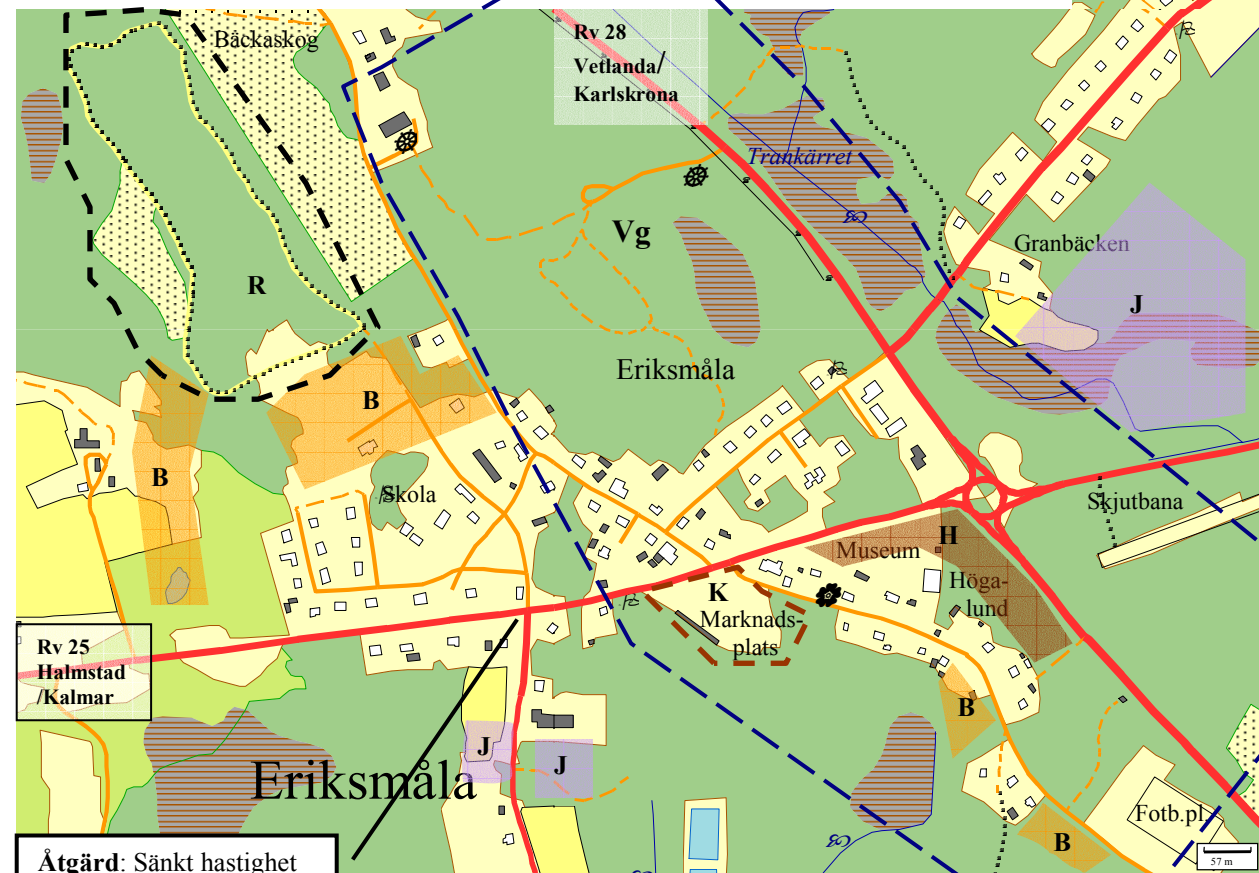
Bäckaskog

Rv 28
Vetlanda/
Karlskrona

Trankärret

Vg

R

Granbäcken

J

Eriksmåla

B

B

Skola

Skjutbana

Museum

H

Höga-
lund

K

Marknads-
plats

Rv 25
Halmstad
/Kalmar

B

J

J

Eriksmåla

Fotb.pl.

B

57 m

Åtgärd: Sänkt hastighet